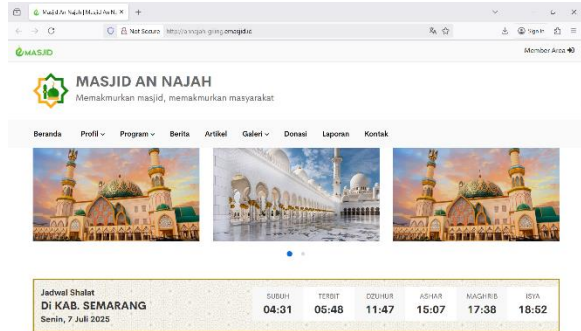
Masjid An Najah | Masjid An N... ×  +

Not Secure  http://annajah-gring.emasjid.id

Sign in

eMASJID

Member Area

MASJID AN NAJAH
Memakmurkan masjid, memakmurkan masyarakat

Beranda  Profil  Program  Berita  Artikel  Galeri  Donasi  Laporan  Kontak

Jadwal Shalat
Di KAB. SEMARANG
Senin, 7 Juli 2025

| SUBUH | TERBIT | DZUHUR | ASHAR | MAGHRIB | ISYA |
|---|---|---|---|---|---|
| 04:31 | 05:48 | 11:47 | 15:07 | 17:38 | 18:52 |